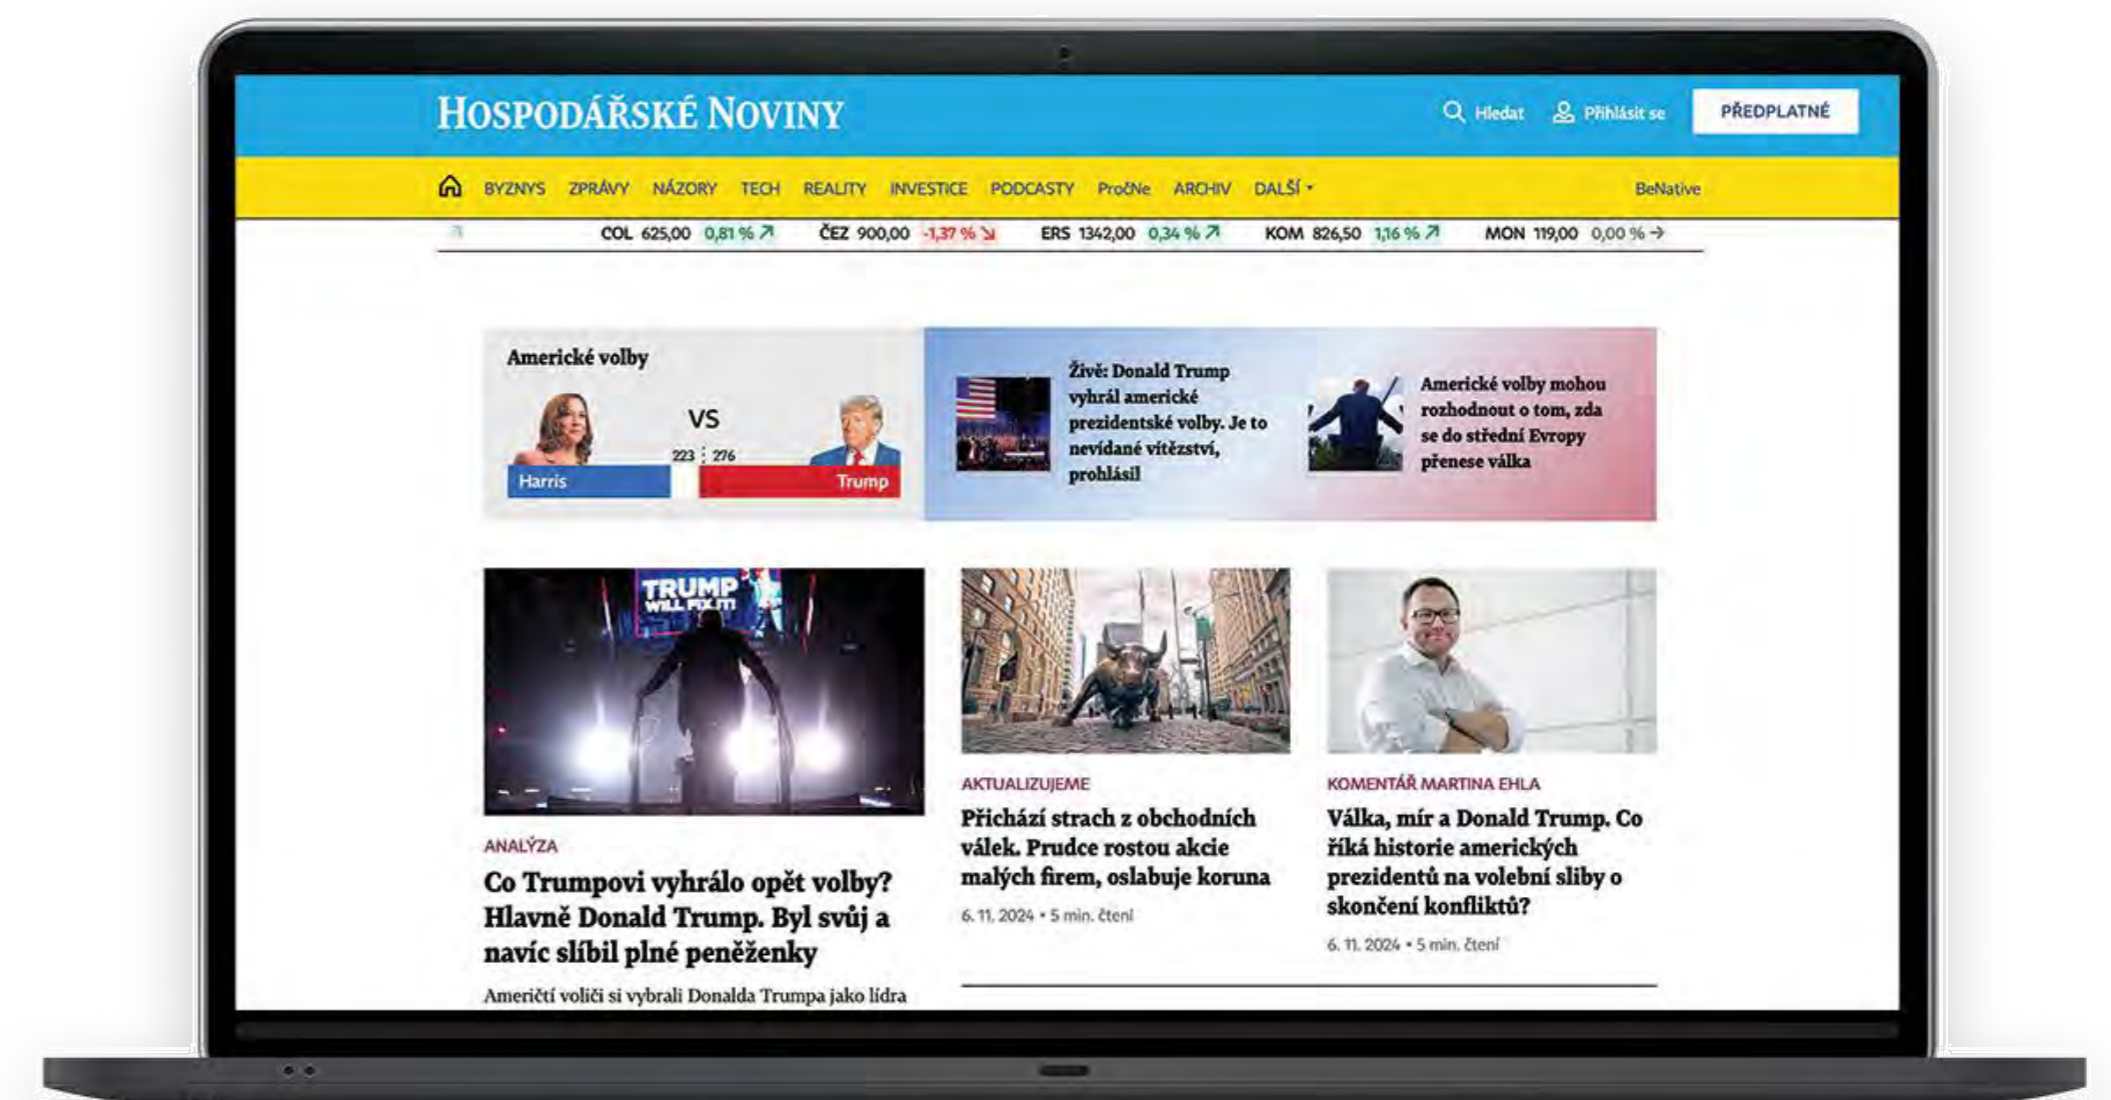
HOSPODÁŘSKÉ NOVINY

Hledat Přihlásit se PŘEDPLATNÉ

BYZNYS ZPRÁVY NÁZORY TECH REALITY INVESTICE PODCASTY PročNe ARCHIV DALŠÍ BeNative

COL 625,00 0,81 % ČEZ 900,00 -1,37 % ERS 1342,00 0,34 % KOM 826,50 1,16 % MON 119,00 0,00 %

Americké volby

VS

223 276

Harris Trump

Živě: Donald Trump vyhrál americké prezidentské volby. Je to nevídané vítězství, prohlásil

Americké volby mohou rozhodnout o tom, zda se do střední Evropy přenese válka

TRUMP WILL FIX IT!

ANALÝZA

Co Trumpovi vyhrálo opět volby? Hlavně Donald Trump. Byl svůj a navíc slíbil plné peněženky

Američtí voliči si vybrali Donalda Trumpa jako lídra

AKTUALIZUJEME

Přichází strach z obchodních válek. Prudce rostou akcie malých firem, oslabuje koruna

6. 11. 2024 • 5 min. čtení

KOMENTÁŘ MARTINA EHLA

Válka, mír a Donald Trump. Co říká historie amerických prezidentů na volební sliby o skončení konfliktů?

6. 11. 2024 • 5 min. čtení